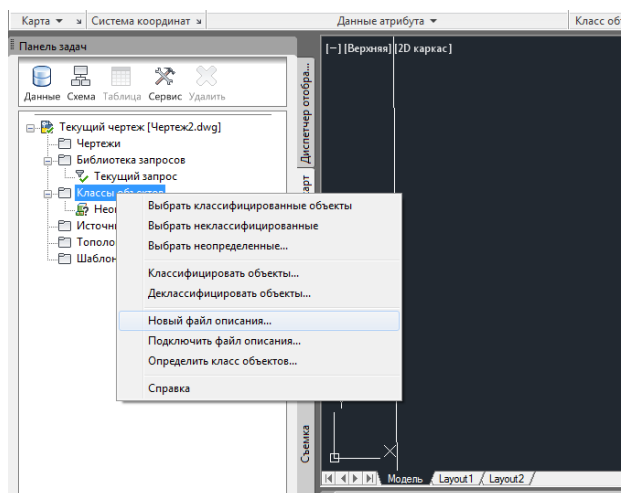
Карта ▼ Система координат Данные атрибута ▼ Класс об

Панель задач

Данные Схема Таблица Сервис Удалить

Текущий чертеж [Чертеж2.dwg]
Чертежи
Библиотека запросов
Текущий запрос
Классы объектов
Неоп
Источн
Тополо
Шаблон

Выбрать классифицированные объекты
Выбрать неклассифицированные
Выбрать неопределенные...
Классифицировать объекты...
Деклассифицировать объекты...
Новый файл описания...
Подключить файл описания...
Определить класс объектов...
Справка

Диспетчер отобра...
арт
Съемка

[−] [Верхняя] [2D каркас]

Модель Layout1 Layout2